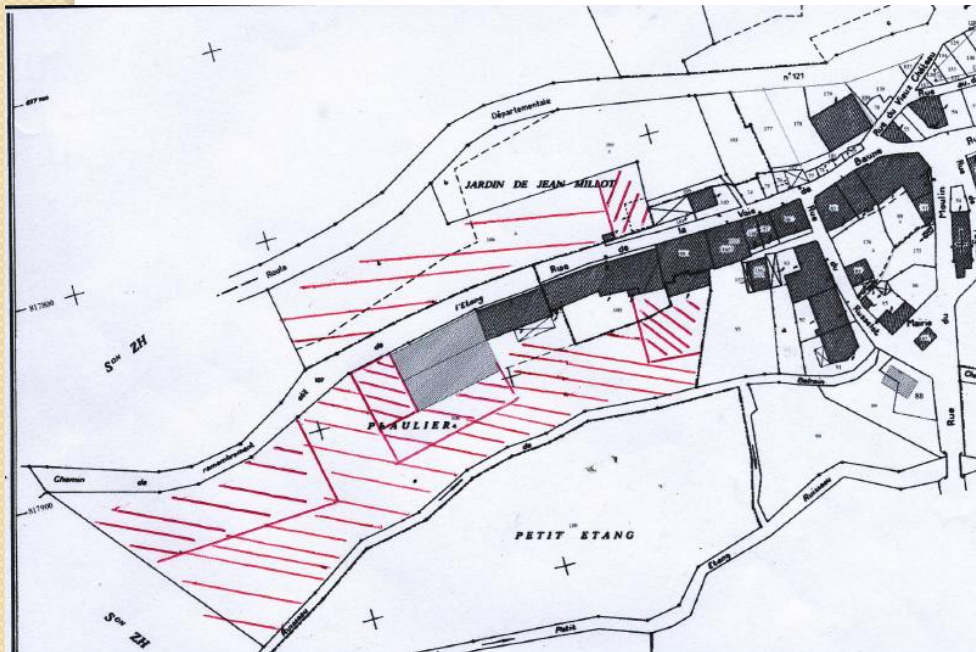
Départementale
n°121
Route
JARDIN DE JEAN MILLOT
Rue de la Voie de la Baume
Rue du Vieux Château
Moulin
Rue de l'Etang
Rue du Russelet
Mairie
Rue
Rue du Patrouillot
Sion ZH
PLAULIER
Chemin de remembrement
PETIT ETANG
Ruisseau
Ruisseau
Etang
Petit
Sion ZH
88
817800
817000